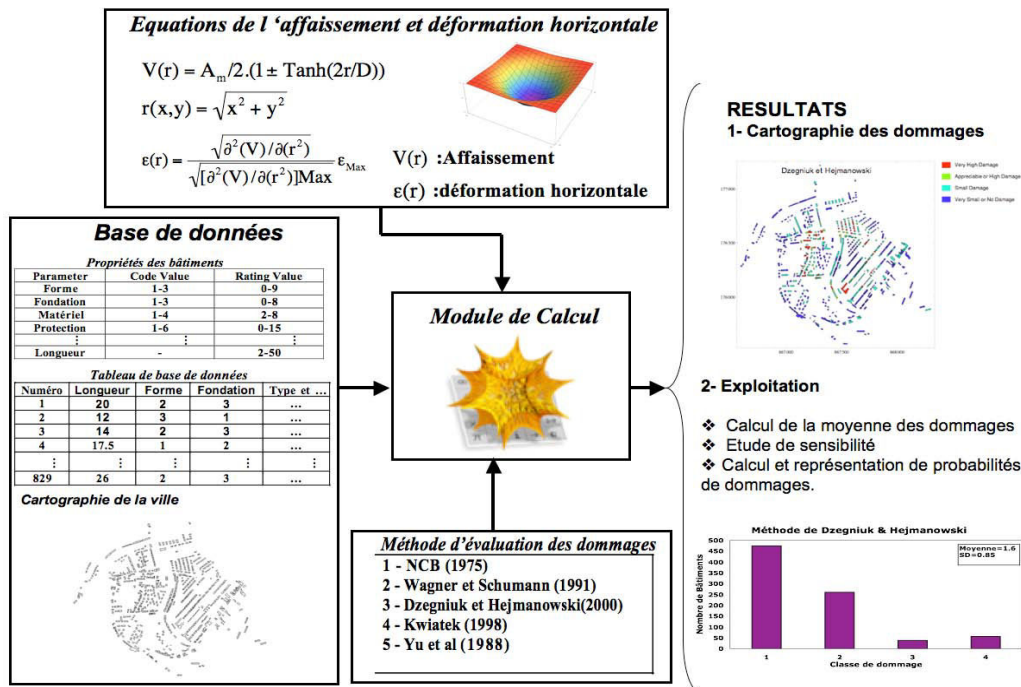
Equations de l 'affaissement et déformation horizontale

$V(r) = A_m/2.(1 \pm \tanh(2r/D))$

$r(x,y) = \sqrt{x^2 + y^2}$

$\varepsilon(r) = \frac{\sqrt{\partial^2(V)/\partial(r^2)}}{\sqrt{[\partial^2(V)/\partial(r^2)]Max}} \varepsilon_{Max}$

V(r) :Affaissement

ε(r) :déformation horizontale

Base de données

Propriétés des bâtiments

| Parameter | Code Value | Rating Value |
|---|---|---|
| Forme | 1-3 | 0-9 |
| Fondation | 1-3 | 0-8 |
| Matériel | 1-4 | 2-8 |
| Protection | 1-6 | 0-15 |
| ⋮ | ⋮ | ⋮ |
| Longueur | - | 2-50 |

Tableau de base de données

| Numéro | Longueur | Forme | Fondation | Type et ... |
|---|---|---|---|---|
| 1 | 20 | 2 | 3 | ... |
| 2 | 12 | 3 | 1 | ... |
| 3 | 14 | 2 | 3 | ... |
| 4 | 17.5 | 1 | 2 | ... |
| ⋮ | ⋮ | ⋮ | ⋮ | ⋮ |
| 829 | 26 | 2 | 3 | ... |

Cartographie de la ville

Module de Calcul

Méthode d'évaluation des dommages
1 - NCB (1975)
2 - Wagner et Schumann (1991)
3 - Dzegniuk et Hejmanowski(2000)
4 - Kwiatek (1998)
5 - Yu et al (1988)

RESULTATS
1- Cartographie des dommages

Dzegniuk et Hejmanowski
Very High Damage
Appreciable or High Damage
Small Damage
Very Small or No Damage

2- Exploitation

❖ Calcul de la moyenne des dommages
❖ Etude de sensibilité
❖ Calcul et représentation de probabilités de dommages.

Méthode de Dzegniuk & Hejmanowski
Moyenne=1.6
SD=0.85
Nombre de Bâtiments
500
450
400
350
300
250
200
150
100
50
0
1
2
3
4
Classe de dommage